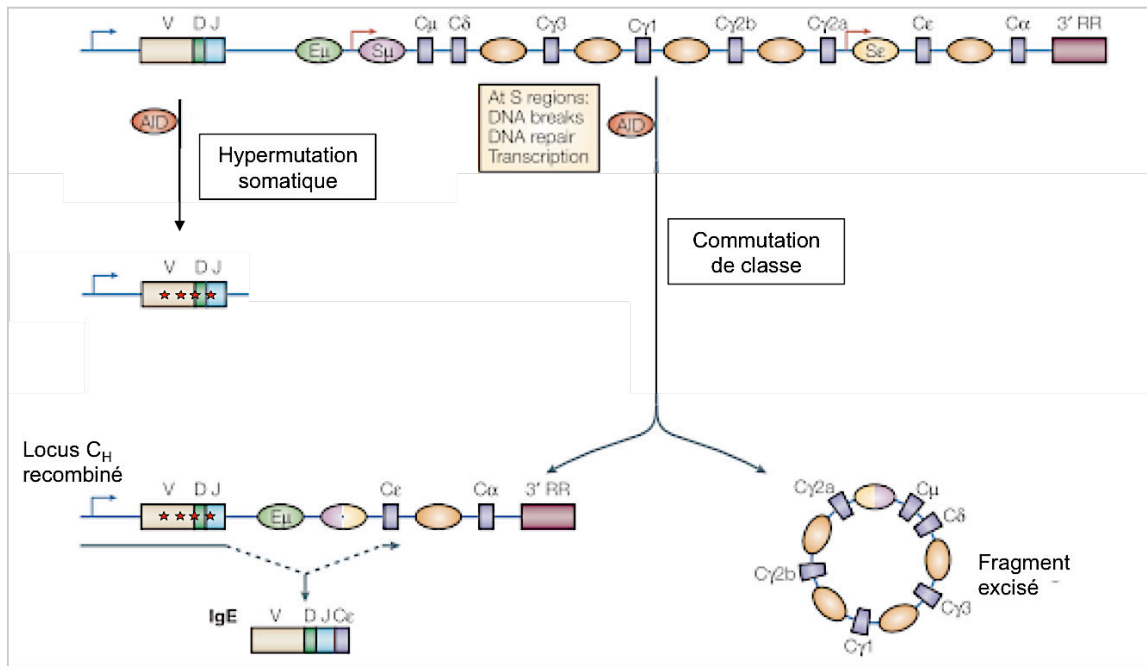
V D J Eμ Sμ Cμ Cδ Cγ3 Cγ1 Cγ2b Cγ2a Sε Cε Cα 3' RR

AID

Hypermutation somatique

At S regions:
DNA breaks
DNA repair
Transcription

AID

Commutation de classe

V D J

Locus $C_H$ recombiné

V D J Eμ Cε Cα 3' RR

IgE V D J Cε

Cγ2a Cμ Cδ Cγ2b Cγ3 Cγ1

Fragment excisé